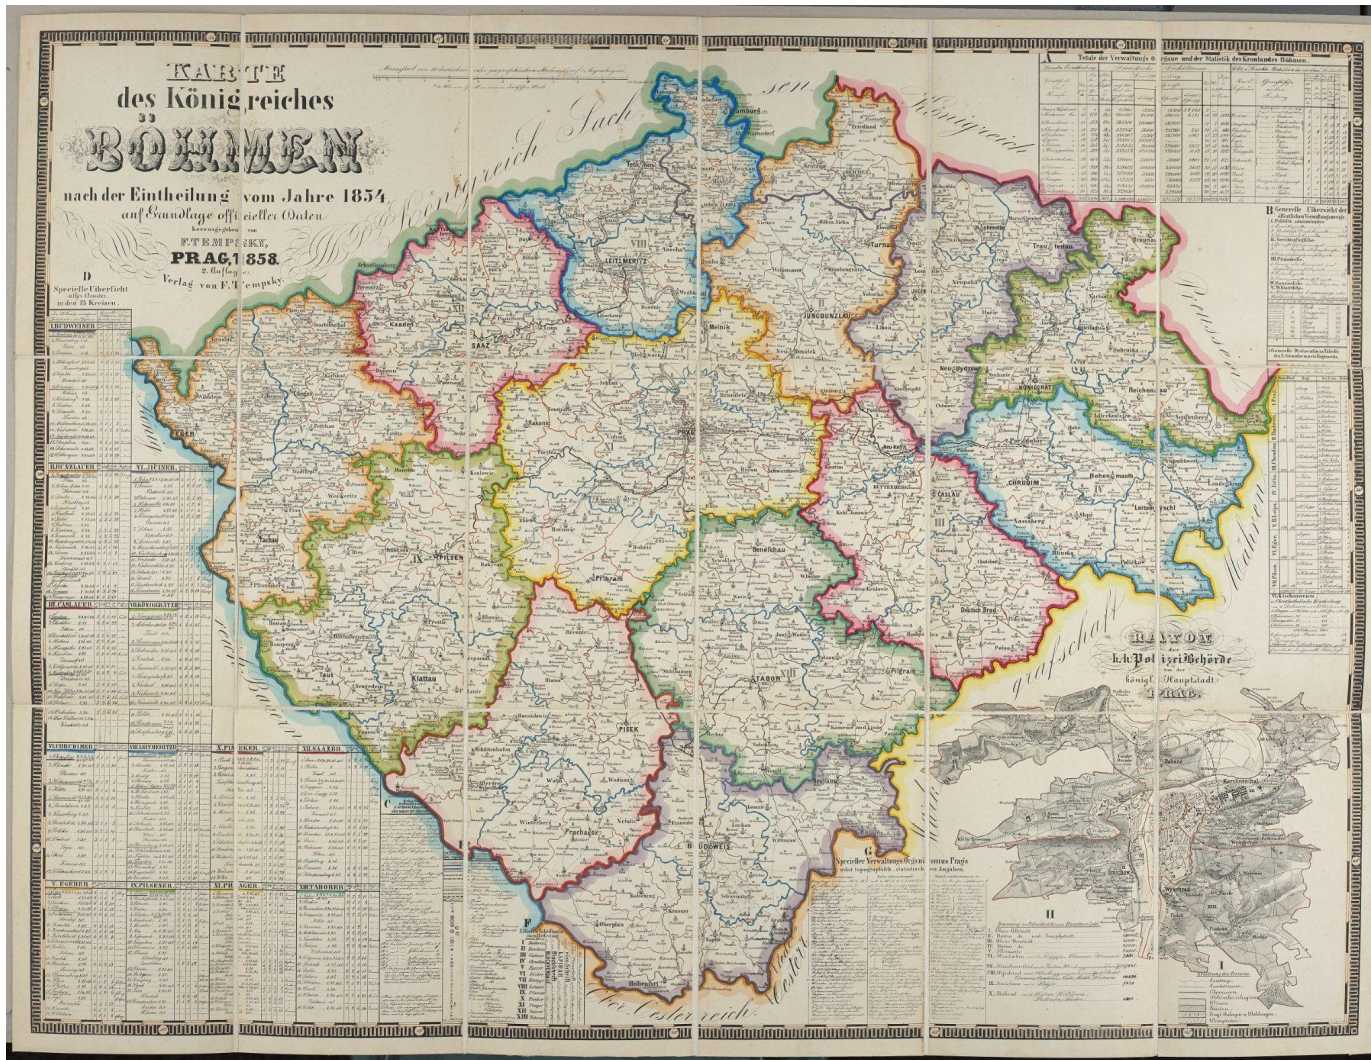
KARTE
des Königreiches
BÖHMEN
nach der Eintheilung vom Jahre 1854,
auf Grundlage officieller Daten
herausgegeben von
F. TEMPSKY,
PRAG, 1858.
2. Auflage.
Verlag von F. Tempsky.

Königreich Sachsen

Königreich

D
Specielle Übersicht aller Ämter in den 13 Kreisen.

A
Totale der Verwaltungs Organe und der Statistik des Kronlandes Böhmen.

B
Generelle Übersicht der

LEITMERITZ
SAAZ
JUNGBUNZLAU
Melnik
KÖNIGGRÄTZ
CHRUDIM
CZASLAU
PILSEN
Pribram
TABOR
PISEK
BUDWEIS
Klattau
Tachau
Trautenau
Turnau
Reichenau
Leitomischl
Hohenmauth
Deutsch Brod
Beneschau
Prachatitz
Wodnian
Kaaden
Neu Bydzow
Pilgram

Grafschaft
Mähren
Oesterreich
Ober Oesterreich
Baiern

RAYON
der
k. k. Polizei Behörde
der
königl. Hauptstadt
PRAG.

C

G
Specieller Verwaltungs Organismus Prags
nebst topographisch statistischen Angaben.

F

H

I. LEITMERITZER
II. BUNZLAUER
III. CZASLAUER
IV. BUDWEISER
V. EGERER
VI. JIČINER
VII. KÖNIGGRÄTZER
VIII. LEITMERITZER
IX. PILSENER
X. PISEKER
XI. PRAGER
XII. SAAZER
XIII. TABORER

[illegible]